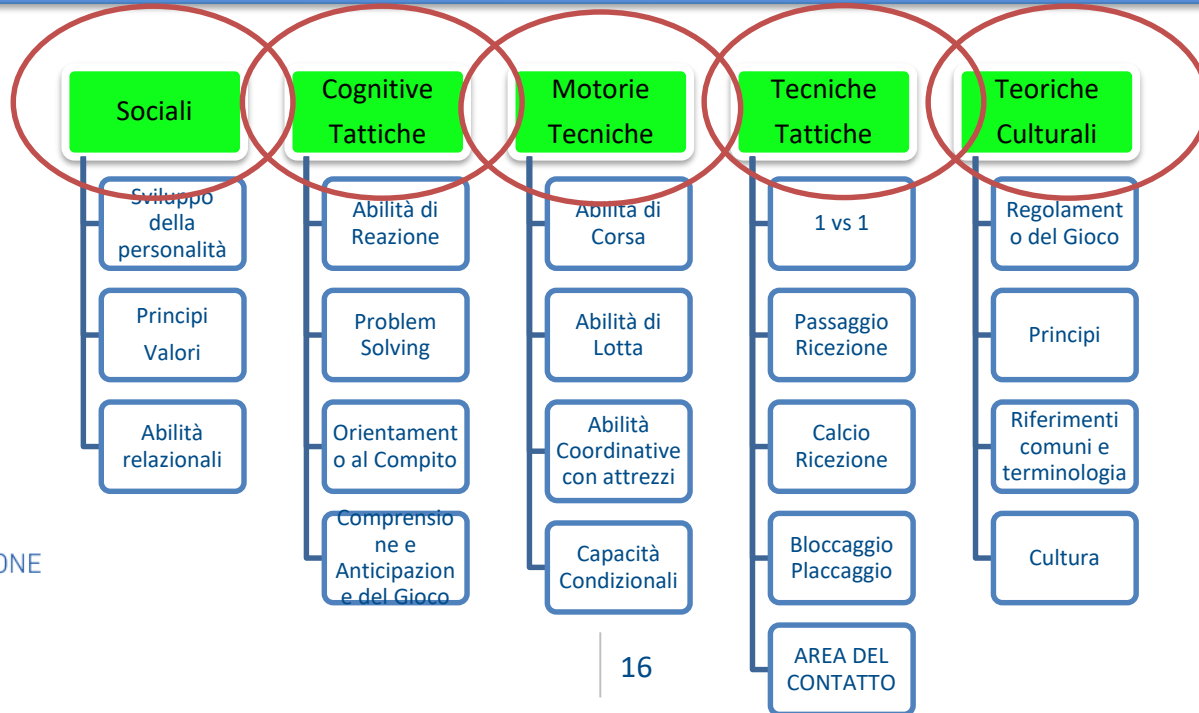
Sociali

Sviluppo della personalità

Principi Valori

Abilità relazionali

Cognitive Tattiche

Abilità di Reazione

Problem Solving

Orientamento al Compito

Comprensione e Anticipazione del Gioco

Motorie Tecniche

Abilità di Corsa

Abilità di Lotta

Abilità Coordinative con attrezzi

Capacità Condizionali

Tecniche Tattiche

1 vs 1

Passaggio Ricezione

Calcio Ricezione

Bloccaggio Placcaggio

AREA DEL CONTATTO

Teoriche Culturali

Regolamento del Gioco

Principi

Riferimenti comuni e terminologia

Cultura

ONE

16